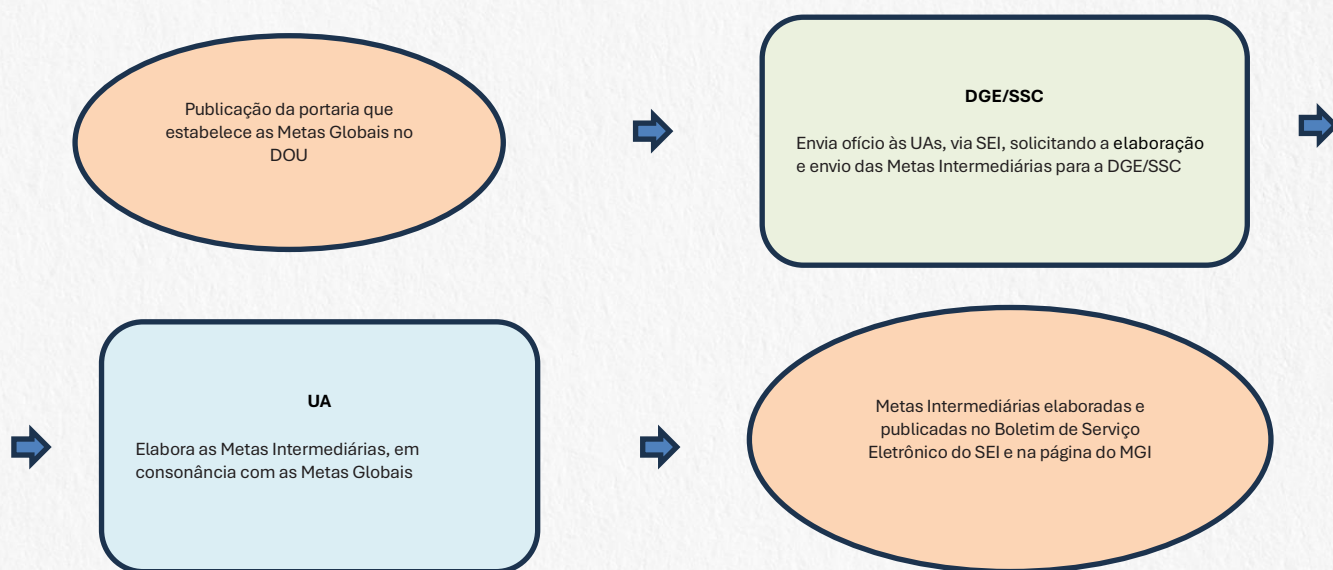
Publicação da portaria que estabelece as Metas Globais no DOU

DGE/SSC

Envia ofício às UAs, via SEI, solicitando a elaboração e envio das Metas Intermediárias para a DGE/SSC

UA

Elabora as Metas Intermediárias, em consonância com as Metas Globais

Metas Intermediárias elaboradas e publicadas no Boletim de Serviço Eletrônico do SEI e na página do MGI